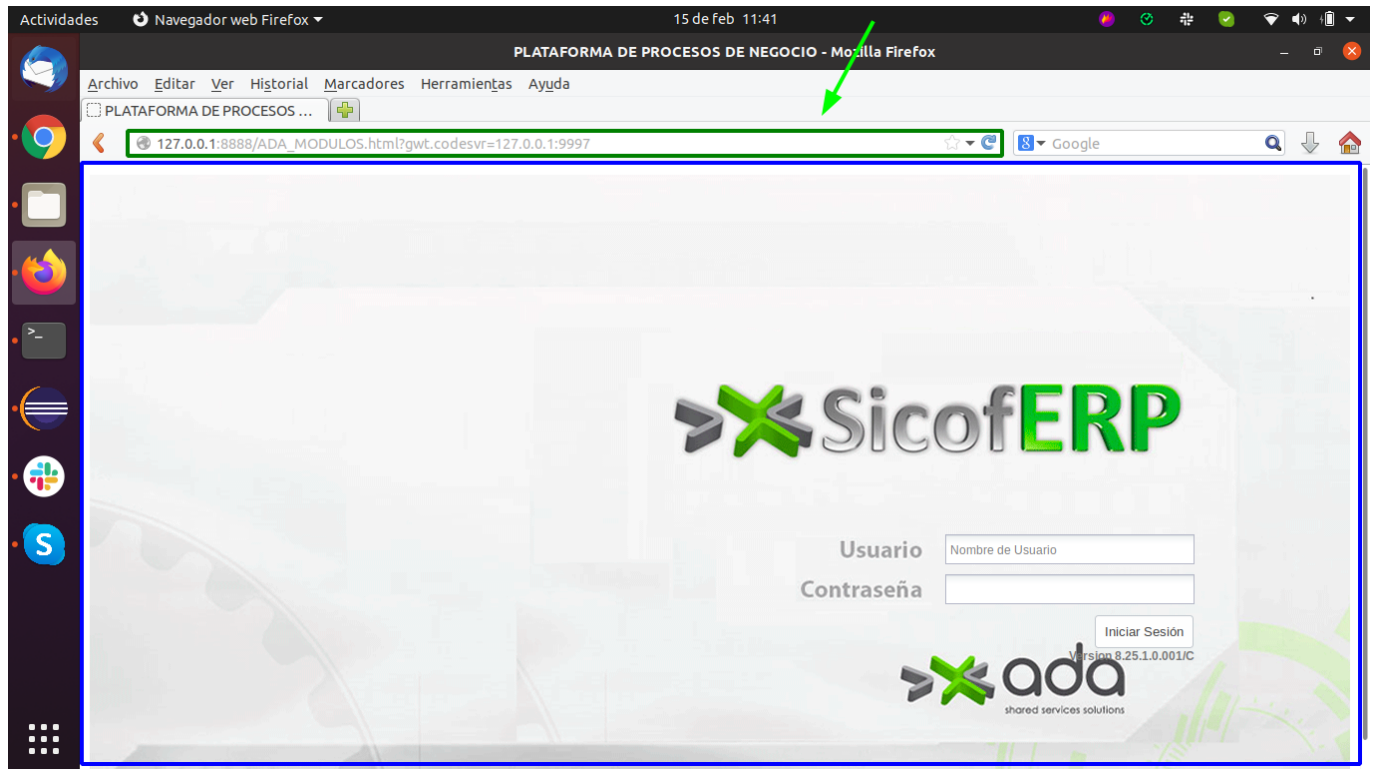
Actividades Navegador web Firefox 15 de feb 11:41

PLATAFORMA DE PROCESOS DE NEGOCIO - Mozilla Firefox

Archivo Editar Ver Historial Marcadores Herramientas Ayuda

PLATAFORMA DE PROCESOS ...

127.0.0.1:8888/ADA_MODULOS.html?gwt.codesvr=127.0.0.1:9997

Google

SicofERP

Usuario Nombre de Usuario

Contraseña

Iniciar Sesión

Version 8.25.1.0.001/C

ada
shared services solutions